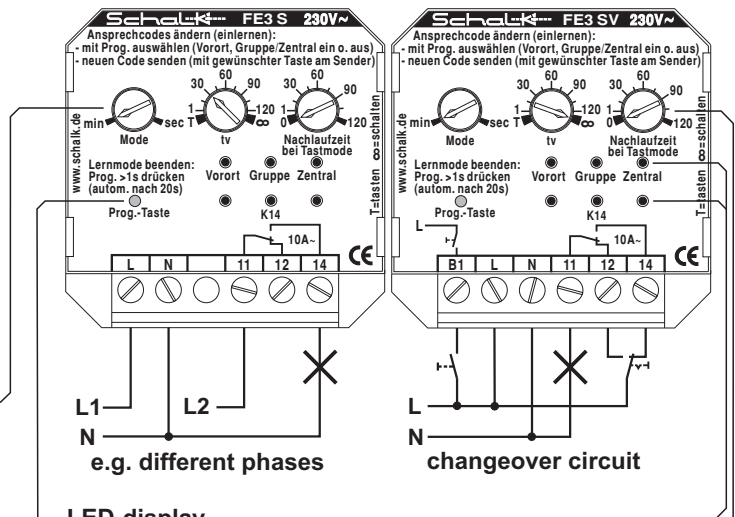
Schalk FE3 S 230V~

Ansprechcodes ändern (einlernen):
- mit Prog. auswählen (Vorort, Gruppe/Zentral ein o. aus)
- neuen Code senden (mit gewünschter Taste am Sender)

min Mode sec

30 60 90 1 T 120 ∞ tv

30 60 90 1 0 120 Nachlaufzeit bei Tastmode

www.schalk.de

Lernmode beenden: Prog. >1s drücken (autom. nach 20s)

Vorort Gruppe Zentral

T=tasten ∞=schalten

Prog.-Taste

K14

10A~

CE

| L | N | | 11 | 12 | 14 |
|---|---|---|---|---|---|

L1

L2

N

e.g. different phases

Schalk FE3 SV 230V~

Ansprechcodes ändern (einlernen):
- mit Prog. auswählen (Vorort, Gruppe/Zentral ein o. aus)
- neuen Code senden (mit gewünschter Taste am Sender)

min Mode sec

30 60 90 1 T 120 ∞ tv

30 60 90 1 0 120 Nachlaufzeit bei Tastmode

www.schalk.de

Lernmode beenden: Prog. >1s drücken (autom. nach 20s)

Vorort Gruppe Zentral

T=tasten ∞=schalten

Prog.-Taste

L

K14

10A~

CE

| B1 | L | N | 11 | 12 | 14 |
|---|---|---|---|---|---|

L

N

changeover circuit

LED display